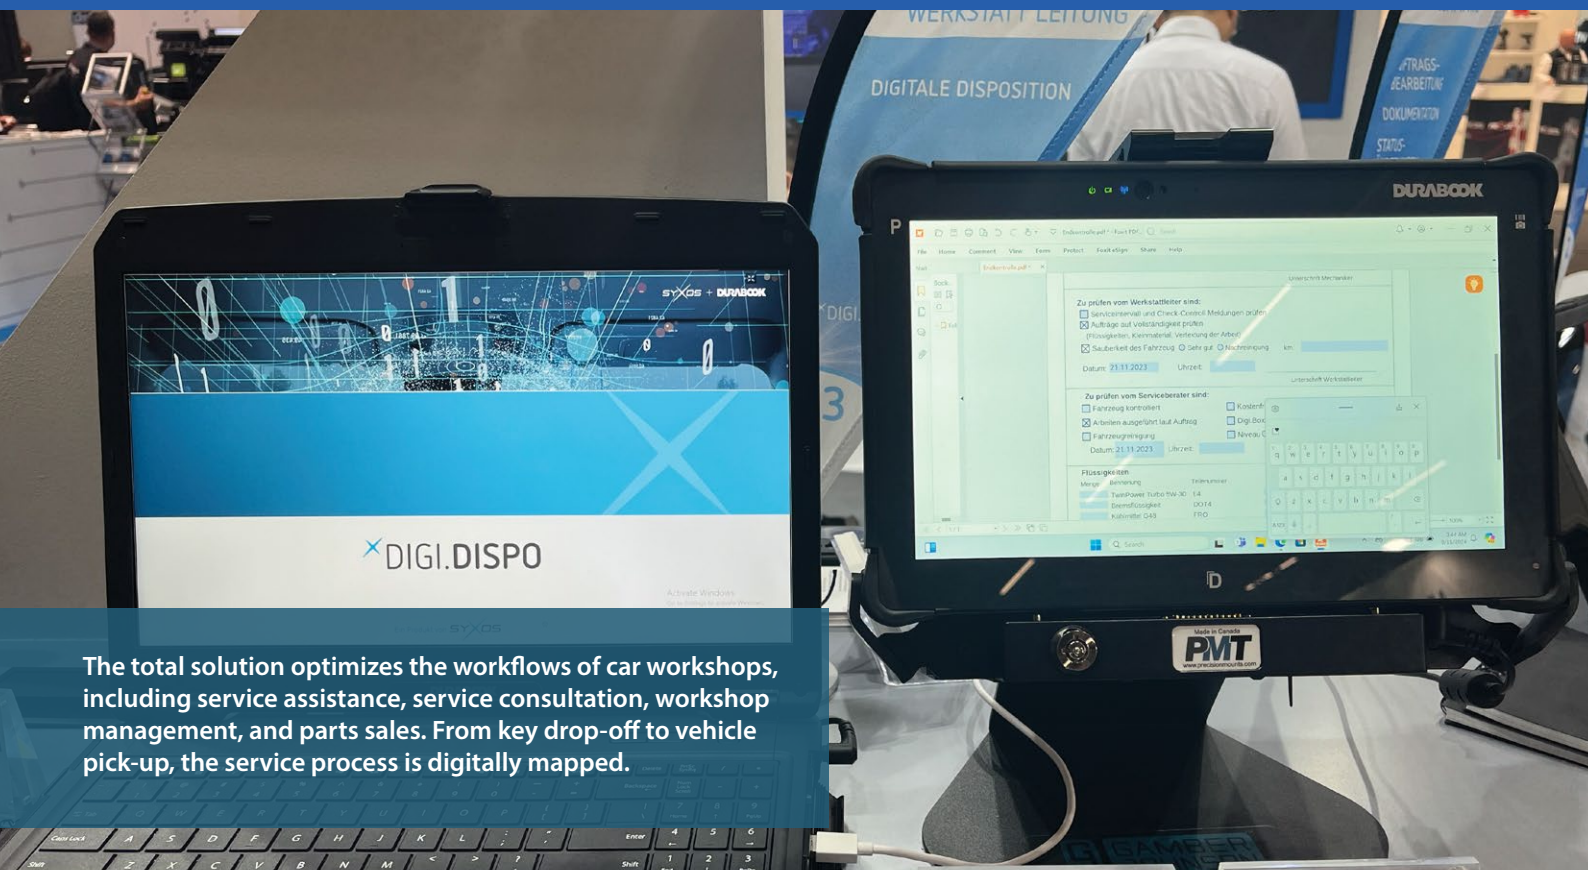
WERKSTATT LEITUNG

DIGITALE DISPOSITION

AUFTRAGS-BEARBEITUNG

DOKUMENTATION

STATUS-

DURABOOK

SYXOS + DURABOOK

DIGI.DISPO

Zu prüfen vom Werkstattleiter sind:

Serviceintervall und Check-Control Meldungen prüfen

Aufträge auf Vollständigkeit prüfen

Sauberkeit des Fahrzeug

Datum: 21.11.2023

Uhrzeit:

Zu prüfen vom Serviceberater sind:

Fahrzeug kontrolliert

Arbeiten ausgeführt laut Auftrag

Fahrzeugreinigung

Datum: 21.11.2023

Flüssigkeiten

Made in Canada

PMT

www.precisionmounts.com

The total solution optimizes the workflows of car workshops, including service assistance, service consultation, workshop management, and parts sales. From key drop-off to vehicle pick-up, the service process is digitally mapped.